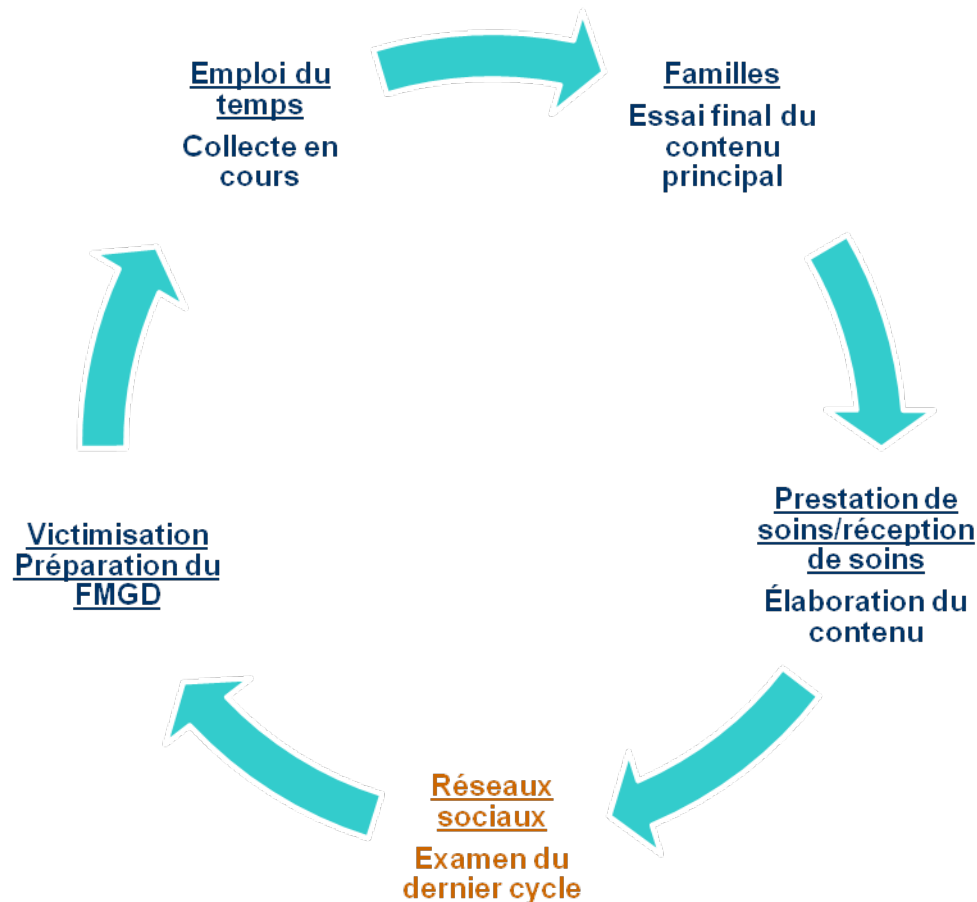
Emploi du temps

Collecte en cours

Familles

Essai final du contenu principal

Prestation de soins/réception de soins

Élaboration du contenu

Réseaux sociaux

Examen du dernier cycle

Victimisation Préparation du FMGD